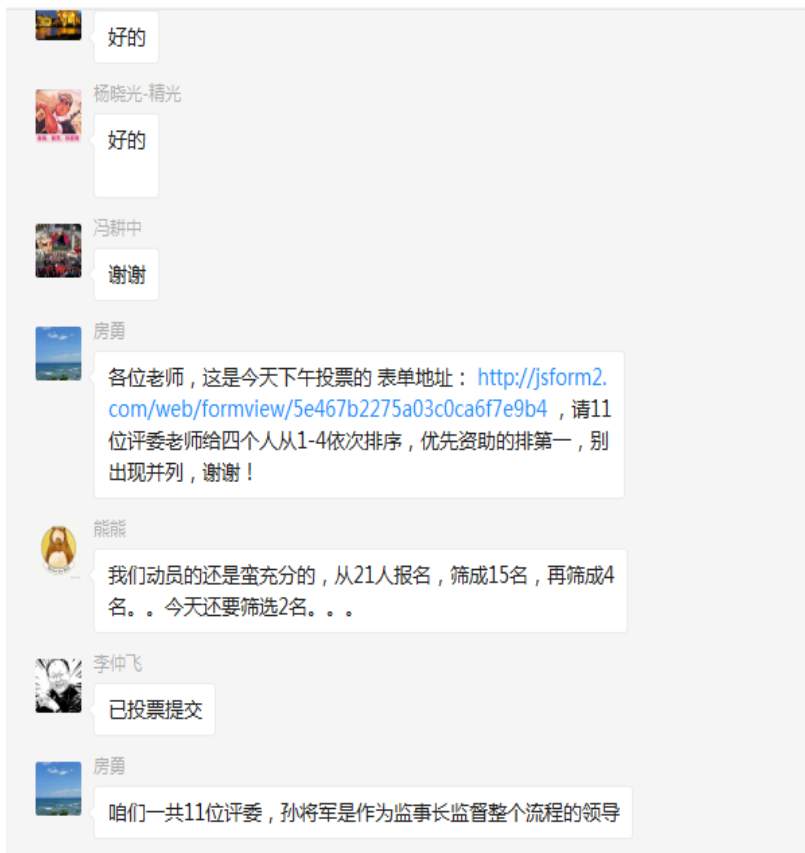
好的

杨晓光-精光

好的

冯耕中

谢谢

房勇

各位老师，这是今天下午投票的 表单地址： http://jsform2.com/web/formview/5e467b2275a03c0ca6f7e9b4 ，请11位评委老师给四个人从1-4依次排序，优先资助的排第一，别出现并列，谢谢！

熊熊

我们动员的还是蛮充分的，从21人报名，筛成15名，再筛成4名。。今天还要筛选2名。。。

李仲飞

已投票提交

房勇

咱们一共11位评委，孙将军是作为监事长监督整个流程的领导